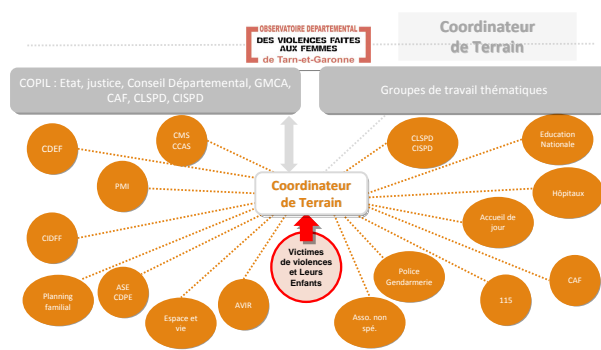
OBSERVATOIRE DEPARTEMENTAL
DES VIOLENCES FAITES AUX FEMMES
de Tarn-et-Garonne

Coordinateur de Terrain

COPIL : Etat, justice, Conseil Départemental, GMCA, CAF, CLSPD, CISPD

Groupes de travail thématiques

CDEF

CMS CCAS

PMI

CIDFF

Planning familial

ASE CDPE

Espace et vie

AVIR

Coordinateur de Terrain

Victimes de violences et Leurs Enfants

Asso. non spé.

Police Gendarmerie

CLSPD CISPD

Education Nationale

Hôpitaux

Accueil de jour

115

CAF